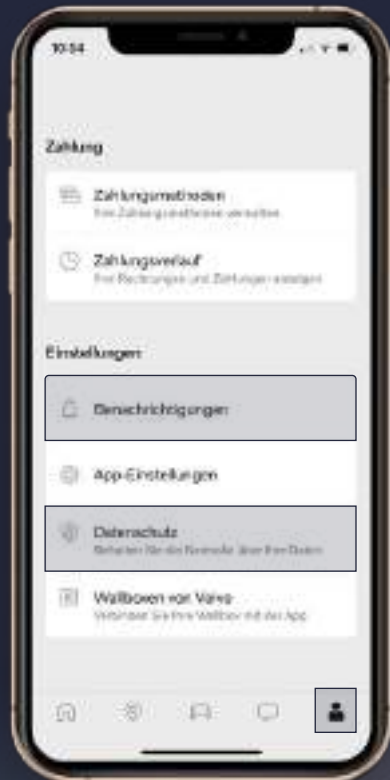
10:34

Zahlung

Zahlungsmethoden
Ihre Zahlungsmethoden verwalten

Zahlungsverlauf
Ihre Rechnungen und Zahlungen anzeigen

Einstellungen

Benachrichtigungen

App-Einstellungen

Datenschutz
Behalten Sie die Kontrolle über Ihre Daten

Wallboxen von Volvo
Verbinden Sie Ihre Wallbox mit der App